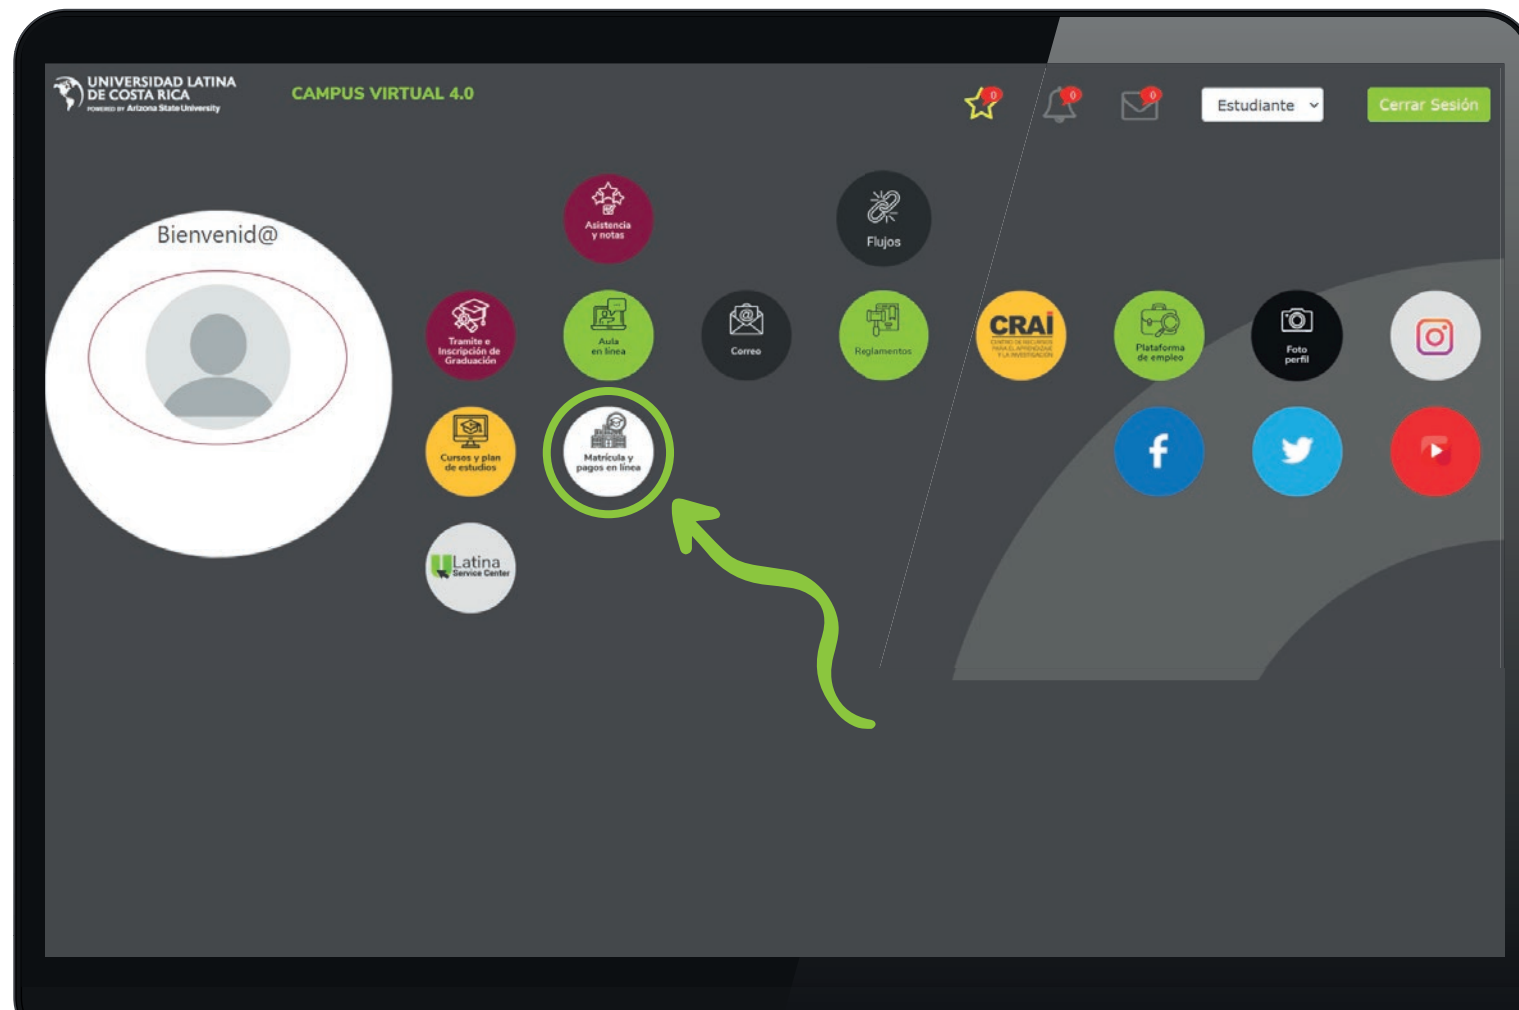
UNIVERSIDAD LATINA DE COSTA RICA
POWERED BY Arizona State University

CAMPUS VIRTUAL 4.0

0 0 0

Estudiante

Cerrar Sesión

Bienvenid@

Asistencia y notas

Flujos

Tramite e Inscripción de Graduación

Aula en línea

Correo

Reglamentos

CRAI
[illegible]

Plataforma de empleo

Foto perfil

Cursos y plan de estudios

Matrícula y pagos en línea

Latina Service Center